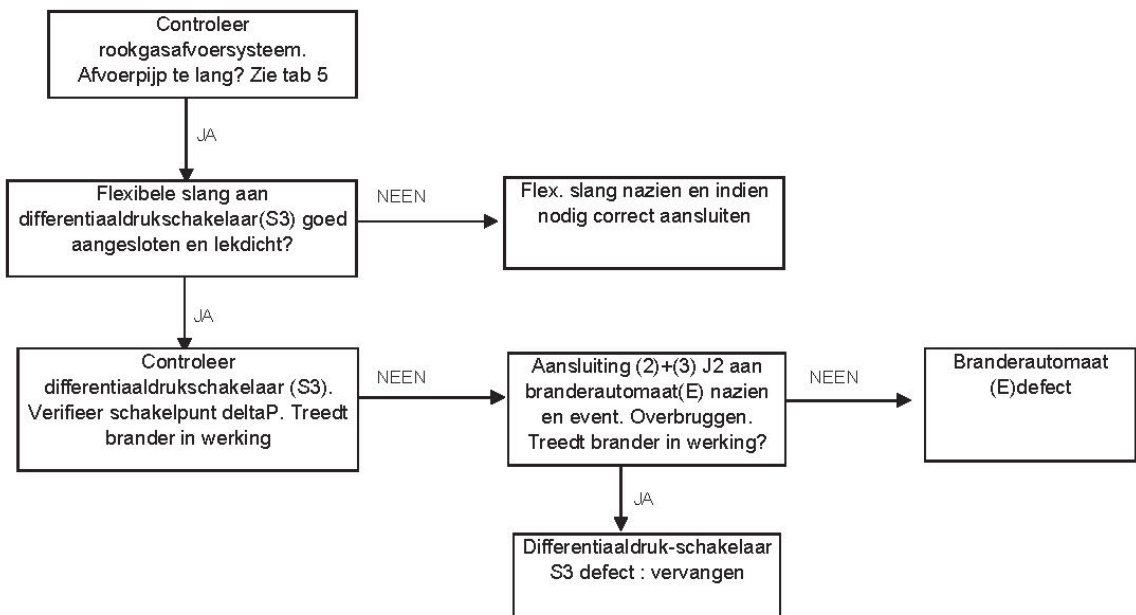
Controleer rookgasafvoersysteem. Afvoerpijp te lang? Zie tab 5

JA

Flexibele slang aan differentiaaldrukschakelaar(S3) goed aangesloten en lekdicht?

NEEN

Flex. slang nazien en indien nodig correct aansluiten

JA

Controleer differentiaaldrukschakelaar (S3). Verifieer schakelpunt deltaP. Treedt brander in werking

NEEN

Aansluiting (2)+(3) J2 aan branderautomaat(E) nazien en event. Overbruggen. Treedt brander in werking?

NEEN

Branderautomaat (E)defect

JA

Differentiaaldruk-schakelaar S3 defect : vervangen